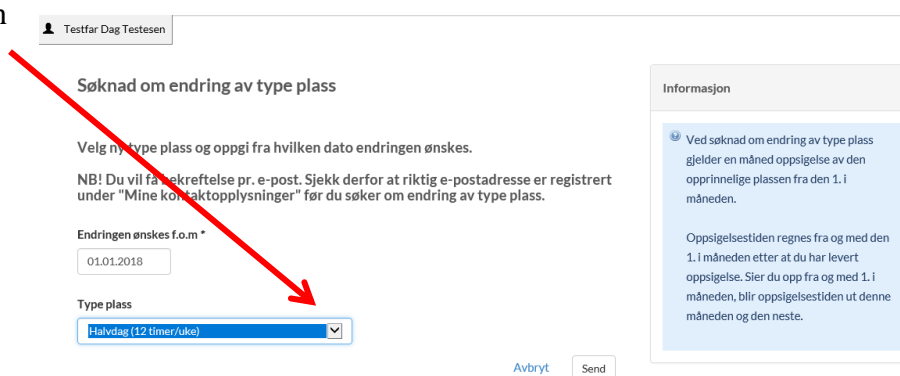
n

Testfar Dag Testesen

Søknad om endring av type plass

Velg ny type plass og oppgi fra hvilken dato endringen ønskes.

NB! Du vil få bekreftelse pr. e-post. Sjekk derfor at riktig e-postadresse er registrert under "Mine kontaktopplysninger" før du søker om endring av type plass.

Endringen ønskes f.o.m *

01.01.2018

Type plass

Halvdag (12 timer/uke)

Avbryt

Send

Informasjon

Ved søknad om endring av type plass gjelder en måned oppsigelse av den opprinnelige plassen fra den 1. i måneden.

Oppsigelsestiden regnes fra og med den 1. i måneden etter at du har levert oppsigelse. Sier du opp fra og med 1. i måneden, blir oppsigelsestiden ut denne måneden og den neste.